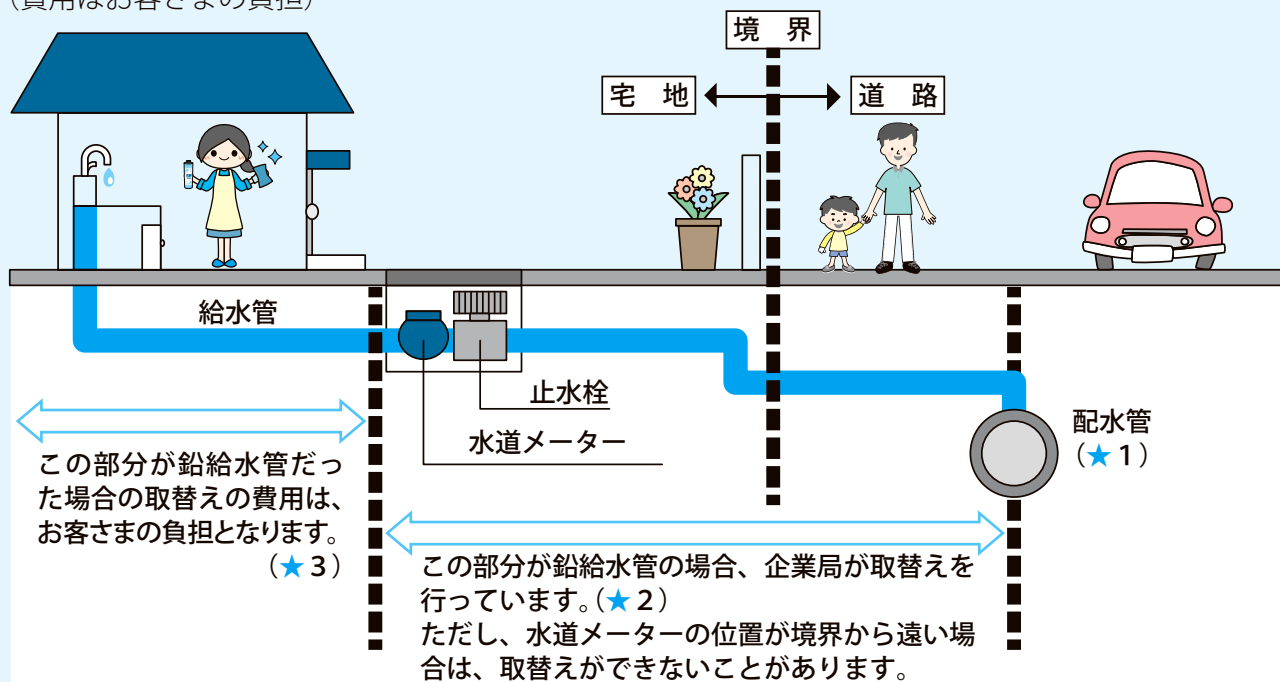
(費用はお客さまの負担)

境　界

宅　地

道　路

給水管

止水栓

水道メーター

配水管
(★1)

この部分が鉛給水管だった場合の取替えの費用は、お客さまの負担となります。
(★3)

この部分が鉛給水管の場合、企業局が取替えを行っています。(★2)
ただし、水道メーターの位置が境界から遠い場合は、取替えができないことがあります。